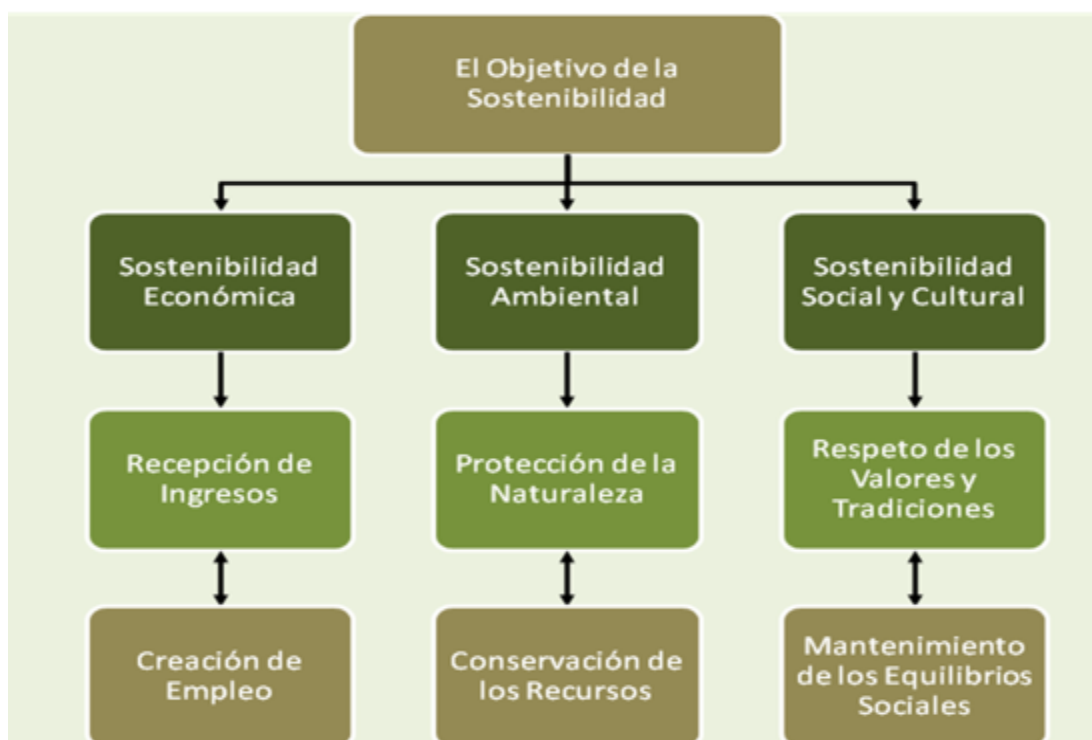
El Objetivo de la Sostenibilidad

Sostenibilidad Económica

Sostenibilidad Ambiental

Sostenibilidad Social y Cultural

Recepción de Ingresos

Protección de la Naturaleza

Respeto de los Valores y Tradiciones

Creación de Empleo

Conservación de los Recursos

Mantenimiento de los Equilibrios Sociales